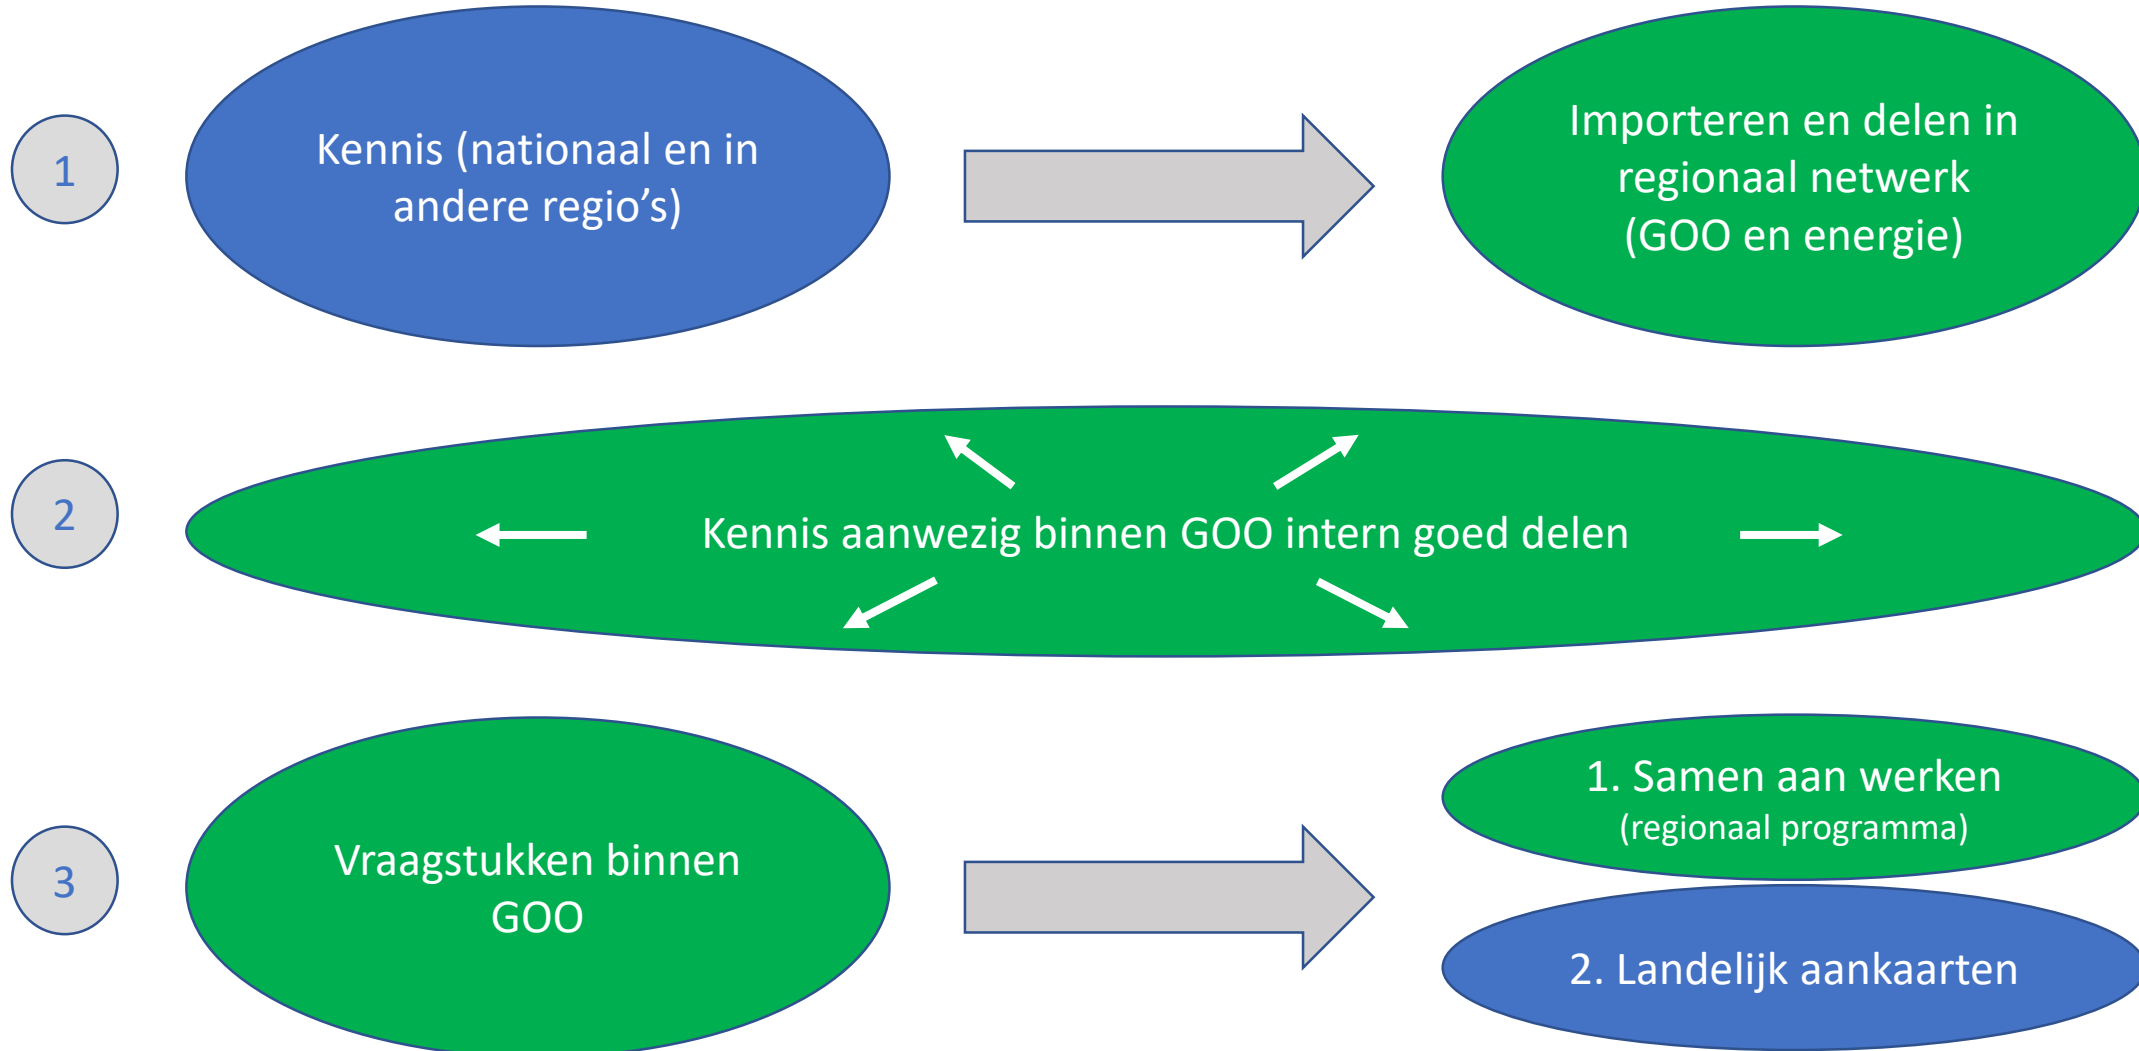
1

Kennis (nationaal en in andere regio's)

Importeren en delen in regionaal netwerk (GOO en energie)

2

Kennis aanwezig binnen GOO intern goed delen

3

Vraagstukken binnen GOO

1. Samen aan werken
(regionaal programma)

2. Landelijk aankaarten